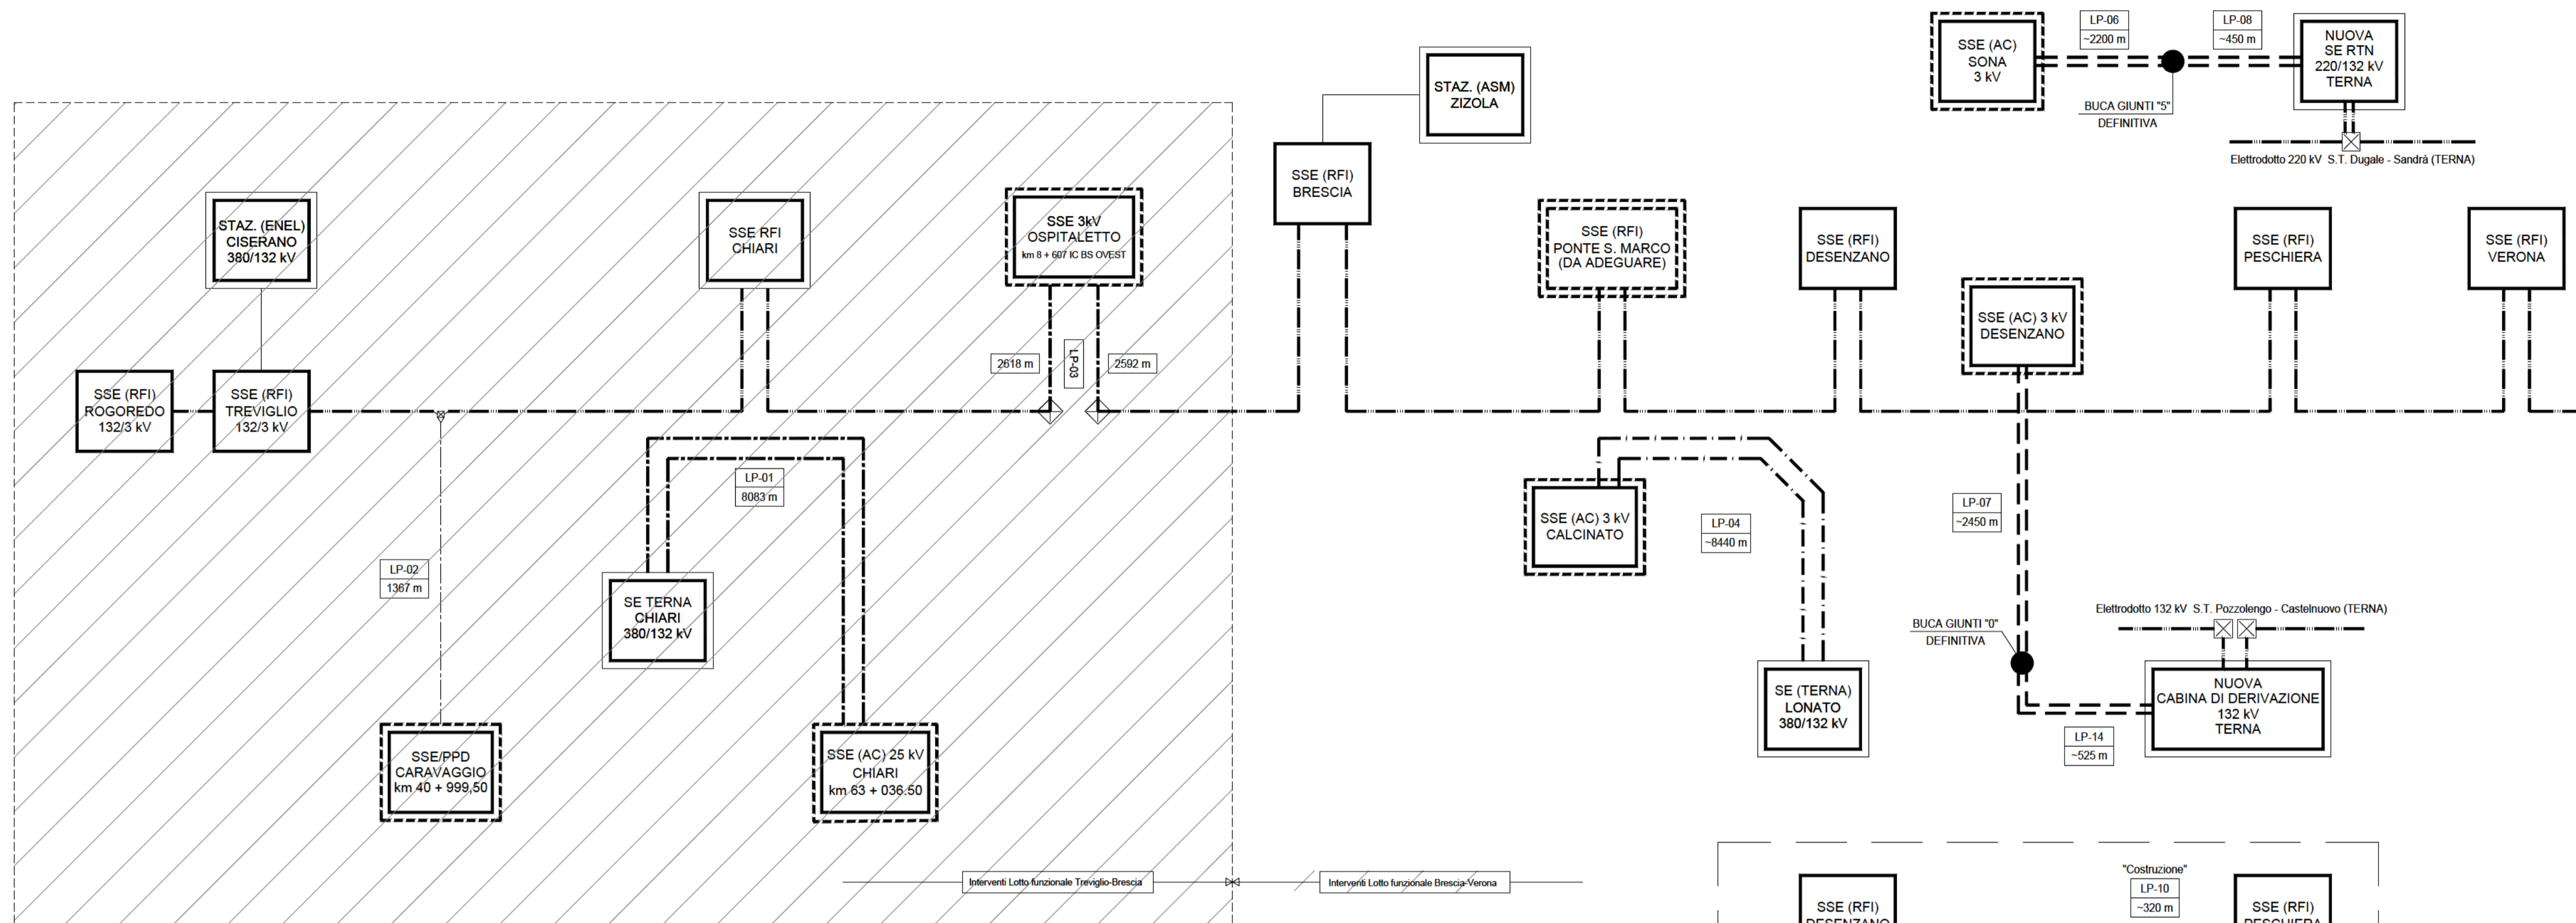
SSE (AC)
SONA
3 kV

LP-06
~2200 m

LP-08
~450 m

NUOVA
SE RTN
220/132 kV
TERNA

BUCA GIUNTI "5"
DEFINITIVA

Elettrodotto 220 kV S.T. Dugale - Sandrà (TERNA)

STAZ. (ASM)
ZIZOLA

SSE (RFI)
BRESCIA

STAZ. (ENEL)
CISERANO
380/132 kV

SSE RFI
CHIARI

SSE 3kV
OSPITALETTO
km 8 + 607 IC BS OVEST

2618 m

LP-03

2592 m

SSE (RFI)
PONTE S. MARCO
(DA ADEGUARE)

SSE (RFI)
DESENZANO

SSE (RFI)
PESCHIERA

SSE (RFI)
VERONA

SSE (AC) 3 kV
DESENZANO

SSE (RFI)
ROGOREDO
132/3 kV

SSE (RFI)
TREVIGLIO
132/3 kV

LP-01
8083 m

SSE (AC) 3 kV
CALCINATO

LP-04
~8440 m

LP-07
~2450 m

LP-02
1367 m

SE TERNA
CHIARI
380/132 kV

Elettrodotto 132 kV S.T. Pozzolengo - Castelnuovo (TERNA)

BUCA GIUNTI "0"
DEFINITIVA

SE (TERNA)
LONATO
380/132 kV

NUOVA
CABINA DI DERIVAZIONE
132 kV
TERNA

LP-14
~525 m

SSE/PPD
CARAVAGGIO
km 40 + 999,50

SSE (AC) 25 kV
CHIARI
km 63 + 036,50

Interventi Lotto funzionale Treviglio-Brescia

Interventi Lotto funzionale Brescia-Verona

"Costruzione"
LP-10
~320 m

SSE (RFI)
DESENZANO

SSE (RFI)
PESCHIERA